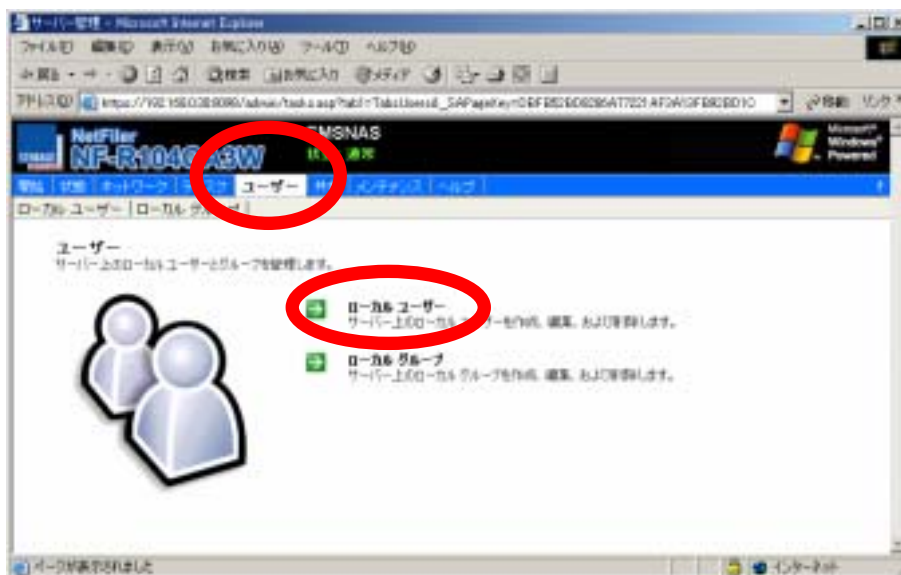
サーバー管理 - Microsoft Internet Explorer

ファイル(F) 編集(E) 表示(V) お気に入り(A) ツール(T) ヘルプ(H)

戻る • → • 検索 お気に入り メディア

アドレス(D) https://192.168.0.38:8098/admin/tasks.asp?tab1=TabsUsers&_SAPageKey=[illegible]

移動 リンク

NetFiler NF-R104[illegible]3W

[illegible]MSNAS

状態: 通常

Microsoft Windows Powered

概要 | 状態 | ネットワーク | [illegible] | ユーザー | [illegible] | メンテナンス | ヘルプ

ローカル ユーザー | ローカル グ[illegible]

ユーザー
サーバー上のローカル ユーザーとグループを管理します。

ローカル ユーザー
サーバー上のローカル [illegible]ーを作成、編集、および削除します。

ローカル グループ
サーバー上のローカル グループを作成、編集、および削除します。

ページが表示されました

インターネット